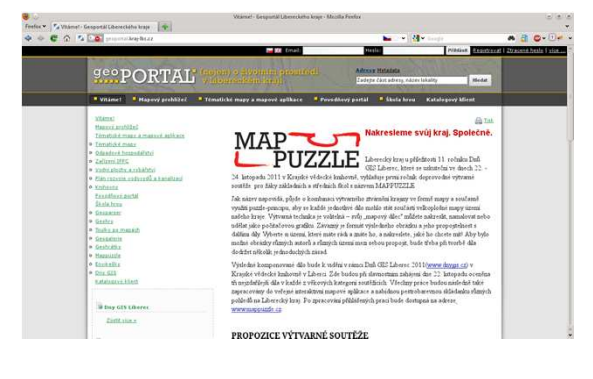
Vítejte! - Geoportál Libereckého kraje - Mozilla Firefox

Firefox | Vítejte! - Geoportál Libereckého kraje | +

geoportal.kraj-lbc.cz

Email: Heslo: Přihlásit | Registrovat | Zapomenuté heslo | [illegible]

geoPORTAL | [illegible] o životním prostředí Libereckého kraje

Adresa Mapového
Zadejte část adresy, název lokality | Hledat

Vítejte! | Mapový prohlížeč | Tématické mapy a mapové aplikace | Povodňový portál | Škola hrou | Katalogový klient

Vítejte!
Mapový prohlížeč
Tématické mapy a mapové aplikace
Tématické mapy
Odpadové hospodářství
Zařízení IPPC
Vodovody a kanalizace
Plán rozvoje vodovodů a kanalizací
Knihovna
Povodňový portál
Škola hrou
Geoportal
Geohra
Toulky po mapách
Geogalerie
Geofotka
Mapoložle
Ekokalka
Den GIS
Katalogový klient

Den GIS Liberec
Zjistit více »

Tisk

MAP PUZZLE

Nakreslete svůj kraj. Společně.

Liberecký kraj u příležitosti 11. ročníku Dnů GIS Liberec, které se uskuteční ve dnech 22. - 24. listopadu 2011 v Krajské vědecké knihovně, vyhlašuje první ročník doprovodné výtvarné soutěže pro žáky základních a středních škol s názvem MAPPUZZLE.

Jak název napovídá, půjde o kombinaci výtvarného ztvárnění krajiny ve formě mapy a současně využití puzzle-principu, aby se každé jednotlivé dílo mohlo stát součástí velkoplošné mapy území našeho kraje. Výtvarná technika je volitelná – malba, „mapový dílec" můžete nakreslit, namalovat nebo udělat jako počítačovou grafiku. Zavazují se formát výsledného obrázku a jeho propojitelnost s dalšími díly. Vyberte si území, které máte rádi a máte ho, a nakreslete, jaké ho chcete mít! Aby bylo možné obrázky různých autorů a různých území mezi sebou propojit, bude třeba při tvorbě díla dodržet několik jednoduchých zásad.

Výsledná kompozice díla bude k vidění v rámci Dnů GIS Liberec 2011 (www.dnygis.cz) v Krajské vědecké knihovně v Liberci. Zde budou při slavnostním zahájení dne 22. listopadu oceněna tři nejzdařilejší díla v každé z věkových kategorií soutěžících. Všechny práce budou následně také zapracovány do veřejné interaktivní mapové aplikace a nabídnou potenciálním návštěvníkům nevšední pohled na Liberecký kraj. Po zpracování přihlášených prací bude dostupná na adrese, www.mappuzzle.cz.

PROPOZICE VÝTVARNÉ SOUTĚŽE